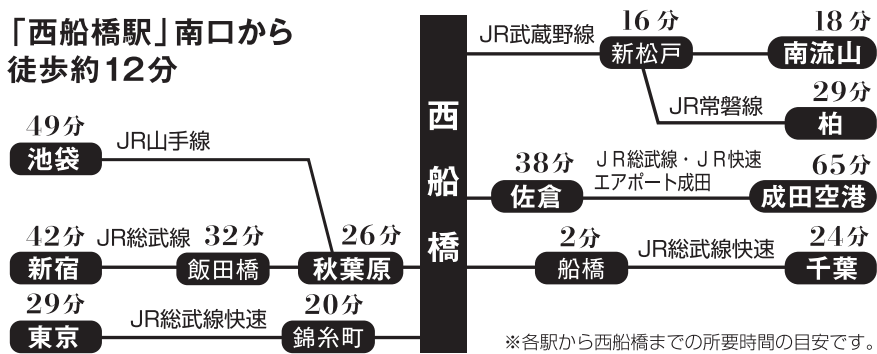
「西船橋駅」南口から
徒歩約12分

西
船
橋

JR武蔵野線
16分
新松戸
18分
南流山
JR常磐線
29分
柏

49分
池袋
JR山手線

38分
佐倉
ＪＲ総武線・ＪＲ快速
エアポート成田
65分
成田空港

42分
新宿
JR総武線
32分
飯田橋
26分
秋葉原
2分
船橋
JR総武線快速
24分
千葉

29分
東京
JR総武線快速
20分
錦糸町

※各駅から西船橋までの所要時間の目安です。